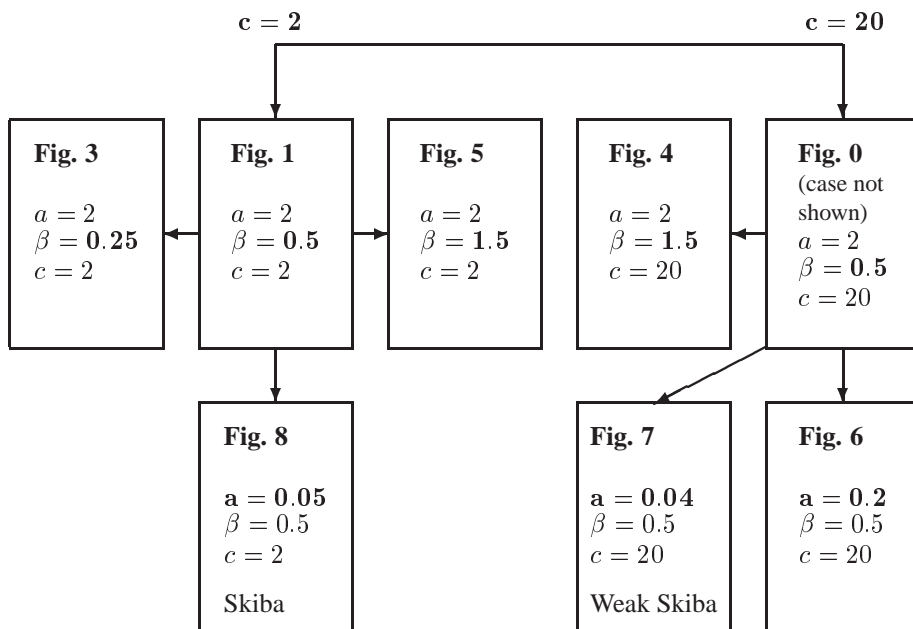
$\mathbf{c = 2}$ $\mathbf{c = 20}$

**Fig. 3**
$a = 2$
$\boldsymbol{\beta = 0.25}$
$c = 2$

**Fig. 1**
$a = 2$
$\boldsymbol{\beta = 0.5}$
$c = 2$

**Fig. 5**
$a = 2$
$\boldsymbol{\beta = 1.5}$
$c = 2$

**Fig. 4**
$a = 2$
$\boldsymbol{\beta = 1.5}$
$c = 20$

**Fig. 0**
(case not shown)
$a = 2$
$\boldsymbol{\beta = 0.5}$
$c = 20$

**Fig. 8**
$\mathbf{a = 0.05}$
$\beta = 0.5$
$c = 2$
Skiba

**Fig. 7**
$\mathbf{a = 0.04}$
$\beta = 0.5$
$c = 20$
Weak Skiba

**Fig. 6**
$\mathbf{a = 0.2}$
$\beta = 0.5$
$c = 20$